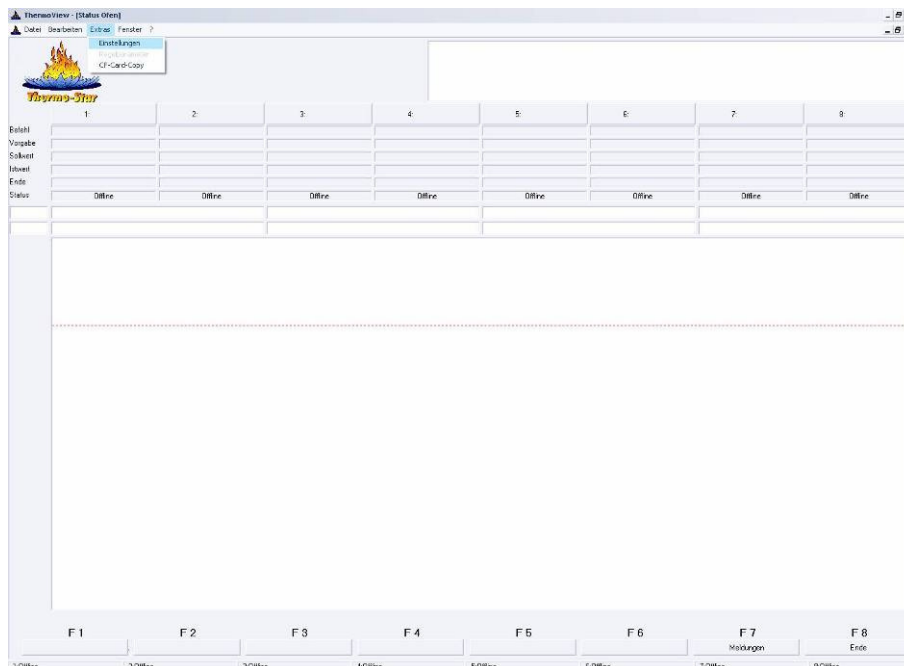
ThermoView - [Status Ofen]

Datei Bearbeiten Extras Fenster ?

Einstellungen
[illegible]
CF-Card-Copy

Thermo-Star

| | 1: | 2: | 3: | 4: | 5: | 6: | 7: | 8: |
|---|---|---|---|---|---|---|---|---|
| Befehl | | | | | | | | |
| Vorgabe | | | | | | | | |
| Sollwert | | | | | | | | |
| Istwert | | | | | | | | |
| Ende | | | | | | | | |
| Status | Offline | Offline | Offline | Offline | Offline | Offline | Offline | Offline |

F1 F2 F3 F4 F5 F6 F7 F8

Meldungen Ende

1:Offline 2:Offline 3:Offline 4:Offline 5:Offline 6:Offline 7:Offline 8:Offline